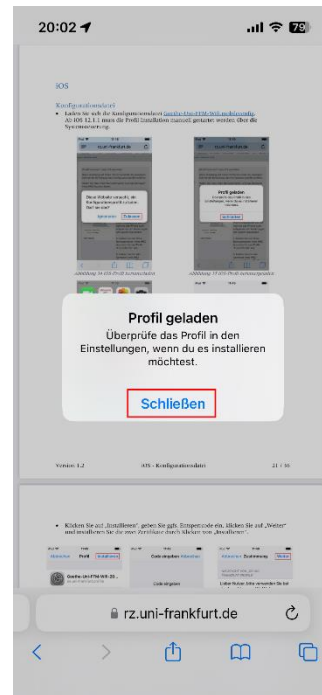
20:02

79

iOS

Konfigurationsdatei

• Laden sie sich die Konfigurationsdatei Goethe-Uni-FFM-Wifi.mobileconfig. Ab iOS 12.1.1 muss die Profil Installation manuell gestartet werden über die Systemsteuerung.

Profil geladen

Abbildung 16 iOS Profil herunterladen

Abbildung 17 iOS Profil heruntergeladen

Profil geladen

Überprüfe das Profil in den Einstellungen, wenn du es installieren möchtest.

Schließen

Version 1.2

iOS - Konfigurationsdatei

21 / 36

• Klicken Sie auf „Installieren", geben Sie ggfs. Entsperrcode ein, klicken Sie auf „Weiter" und installieren Sie die zwei Zertifikate durch klicken von „Installieren".

Goethe-Uni-FFM-Wifi

Code eingeben

Zurück

rz.uni-frankfurt.de